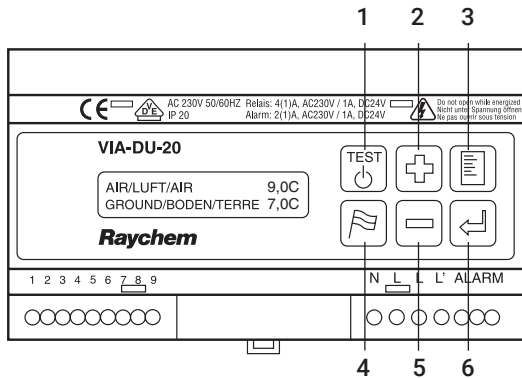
1 2 3

CE VDE AC 230V 50/60HZ IP 20 Relais: 4(1)A, AC230V / 1A, DC24V Alarm: 2(1)A, AC230V / 1A, DC24V

Do not open while energized
Nicht unter Spannung öffnen
Ne pas ouvrir sous tension

VIA-DU-20

AIR/LUFT/AIR 9,0C
GROUND/BODEN/TERRE 7,0C

Raychem

TEST

1 2 3 4 5 6 7 8 9

N L L' ALARM

4 5 6